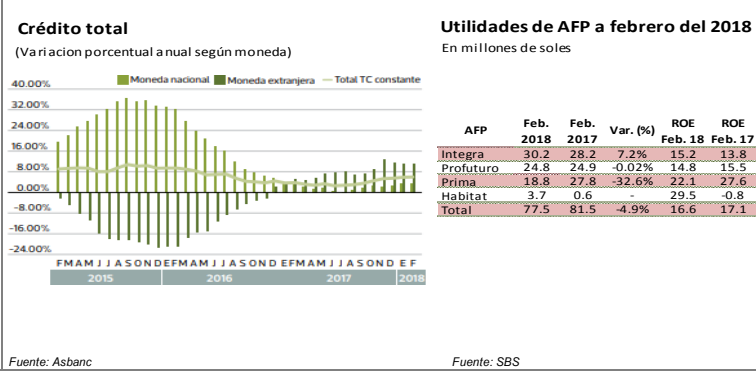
Crédito total

(Variacion porcentual anual según moneda)

Moneda nacional   Moneda extranjera   Total TC constante

40.00%
32.00%
24.00%
16.00%
8.00%
0.00%
-8.00%
-16.00%
-24.00%

F M A M J J A S O N D E F M A M J J A S O N D E F M A M J J A S O N D E F
2015   2016   2017   2018

Fuente: Asbanc

Utilidades de AFP a febrero del 2018

En millones de soles

| AFP | Feb. 2018 | Feb. 2017 | Var. (%) | ROE Feb. 18 | ROE Feb. 17 |
|---|---|---|---|---|---|
| Integra | 30.2 | 28.2 | 7.2% | 15.2 | 13.8 |
| Profuturo | 24.8 | 24.9 | -0.02% | 14.8 | 15.5 |
| Prima | 18.8 | 27.8 | -32.6% | 22.1 | 27.6 |
| Habitat | 3.7 | 0.6 | - | 29.5 | -0.8 |
| Total | 77.5 | 81.5 | -4.9% | 16.6 | 17.1 |

Fuente: SBS